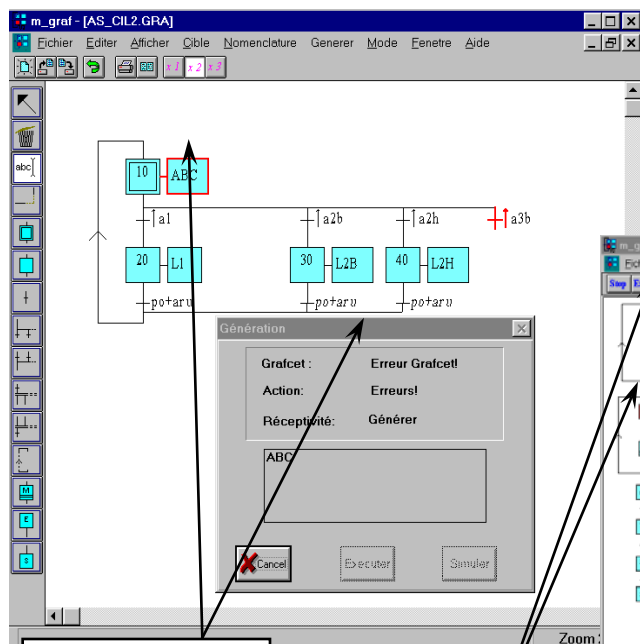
m_graf - [AS_CIL2.GRA]

Fichier Editer Afficher Cible Nomenclature Generer Mode Fenetre Aide

x 1 x 2 x 3

abc

10 ABC

↑a1 ↑a2b ↑a2h ↑a3b

20 L1 30 L2B 40 L2H

po+aru po+aru po+aru

Génération

Grafcet : Erreur Grafcet!

Action: Erreurs!

Réceptivité: Générer

ABC

Cancel Executer Simuler

m_g

Fich

Step

Zoom